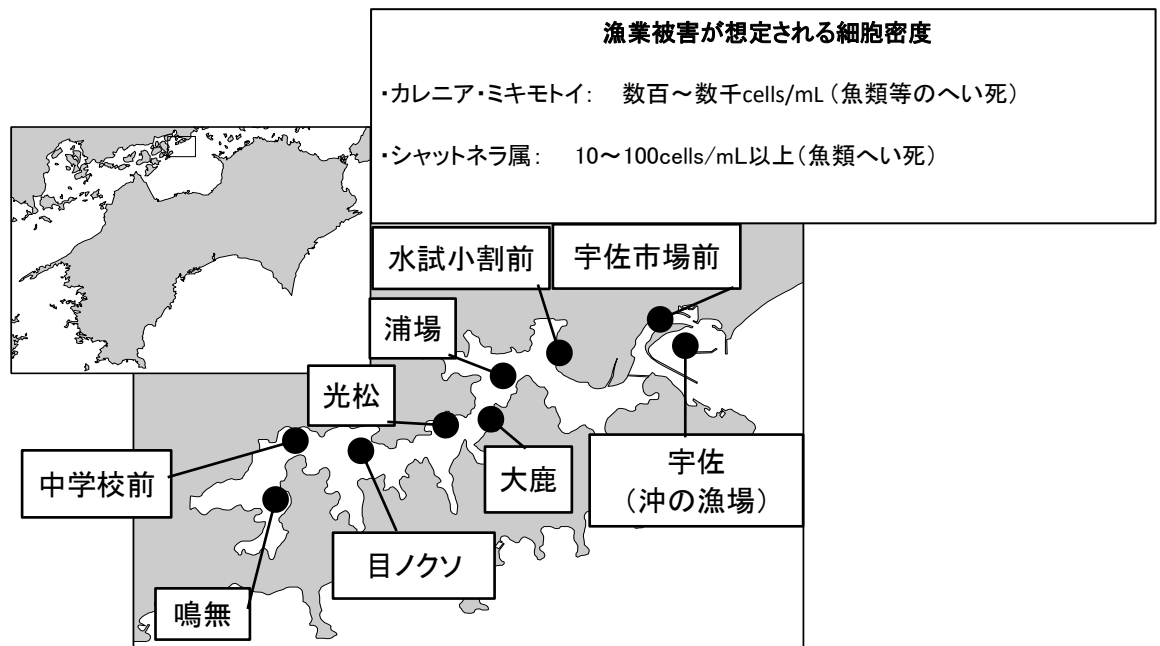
漁業被害が想定される細胞密度

・カレニア・ミキモトイ：　数百～数千cells/mL（魚類等のへい死）

・シャットネラ属：　10～100cells/mL以上（魚類へい死）

水試小割前

宇佐市場前

浦場

光松

中学校前

大鹿

宇佐
（沖の漁場）

目ノクソ

鳴無